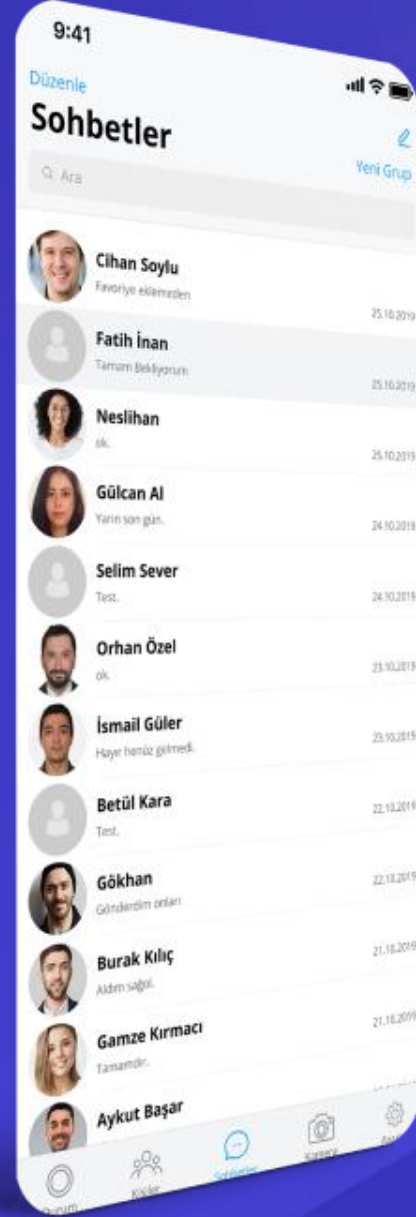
9:41

Düzenle

Sohbetler

Yeni Grup

Ara

Cihan Soylu
Favoriye eklemeden
25.10.2019

Fatih İnan
Tamam Bekliyorum
25.10.2019

Neslihan
ok.
25.10.2019

Gülcan Al
Yarın son gün.
24.10.2019

Selim Sever
Test.
24.10.2019

Orhan Özel
ok.
23.10.2019

İsmail Güler
Hayır henüz gelmedi.
23.10.2019

Betül Kara
Test.
22.10.2019

Gökhan
Gönderdim onları
22.10.2019

Burak Kılıç
Aldım sağol.
21.10.2019

Gamze Kırmacı
Tamamdır.
21.10.2019

Aykut Başar

Durum
Kişiler
Sohbetler
Kamera
Ayarlar